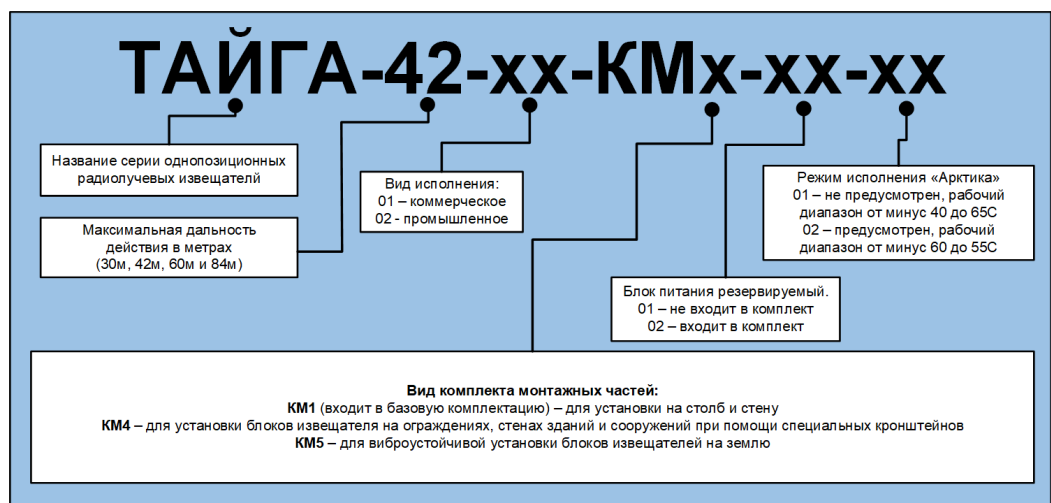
ТАЙГА-42-хх-КМх-хх-хх

Название серии однопозиционных радиолучевых извещателей

Максимальная дальность действия в метрах (30м, 42м, 60м и 84м)

Вид исполнения:
01 – коммерческое
02 - промышленное

Режим исполнения «Арктика»
01 – не предусмотрен, рабочий диапазон от минус 40 до 65С
02 – предусмотрен, рабочий диапазон от минус 60 до 55С

Блок питания резервируемый.
01 – не входит в комплект
02 – входит в комплект

Вид комплекта монтажных частей:
КМ1 (входит в базовую комплектацию) – для установки на столб и стену
КМ4 – для установки блоков извещателя на ограждениях, стенах зданий и сооружений при помощи специальных кронштейнов
КМ5 – для виброустойчивой установки блоков извещателей на землю